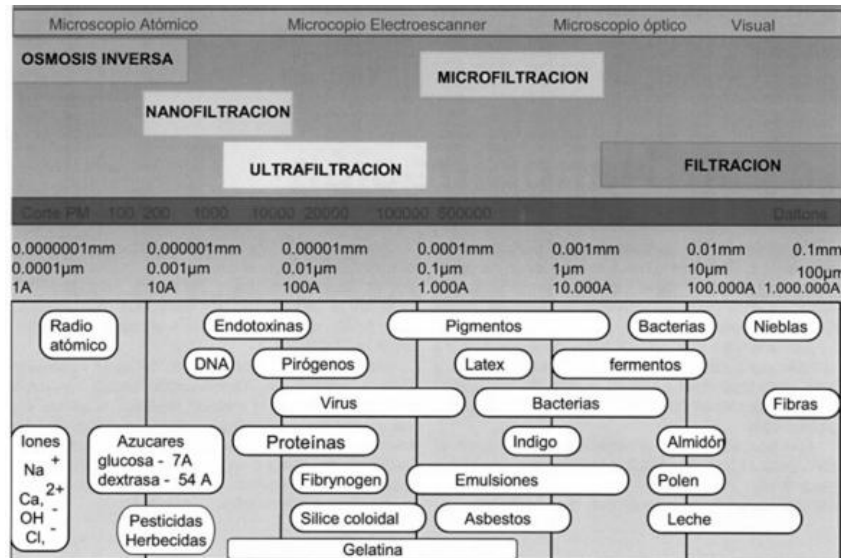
Microscopio Atómico Microcopio Electroescanner Microscopio óptico Visual

OSMOSIS INVERSA

MICROFILTRACION

NANOFILTRACION

ULTRAFILTRACION

FILTRACION

Corte PM 100 200 1000 10000 20000 100000 500000 Daltons

0.0000001mm 0.0001µm 1A

0.000001mm 0.001µm 10A

0.00001mm 0.01µm 100A

0.0001mm 0.1µm 1.000A

0.001mm 1µm 10.000A

0.01mm 10µm 100.000A

0.1mm 100µm 1.000.000A

Radio atómico

Endotoxinas

Pigmentos

Bacterias

Nieblas

DNA

Pirógenos

Latex

fermentos

Virus

Bacterias

Fibras

Iones $Na^+$ $Ca^{2+}$ $OH^-$ $Cl^-$

Azucares glucosa - 7A dextrasa - 54 A

Proteinas

Indigo

Almidón

Fibrynogen

Emulsiones

Polen

Pesticidas Herbecidas

Silice coloidal

Asbestos

Leche

Gelatina